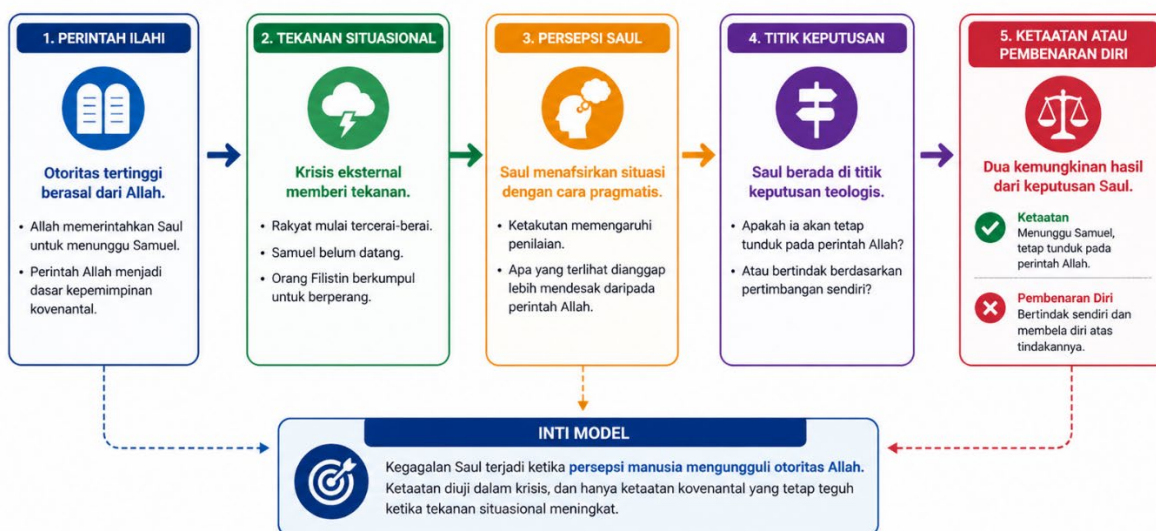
1. PERINTAH ILAHI

Otoritas tertinggi berasal dari Allah.

• Allah memerintahkan Saul untuk menunggu Samuel.
• Perintah Allah menjadi dasar kepemimpinan kovenantal.

2. TEKANAN SITUASIONAL

Krisis eksternal memberi tekanan.

• Rakyat mulai tercerai-berai.
• Samuel belum datang.
• Orang Filistin berkumpul untuk berperang.

3. PERSEPSI SAUL

Saul menafsirkan situasi dengan cara pragmatis.

• Ketakutan memengaruhi penilaian.
• Apa yang terlihat dianggap lebih mendesak daripada perintah Allah.

4. TITIK KEPUTUSAN

Saul berada di titik keputusan teologis.

• Apakah ia akan tetap tunduk pada perintah Allah?
• Atau bertindak berdasarkan pertimbangan sendiri?

5. KETAATAN ATAU PEMBENARAN DIRI

Dua kemungkinan hasil dari keputusan Saul.

Ketaatan
Menunggu Samuel, tetap tunduk pada perintah Allah.

Pembenaran Diri
Bertindak sendiri dan membela diri atas tindakannya.

INTI MODEL

Kegagalan Saul terjadi ketika persepsi manusia mengungguli otoritas Allah. Ketaatan diuji dalam krisis, dan hanya ketaatan kovenantal yang tetap teguh ketika tekanan situasional meningkat.